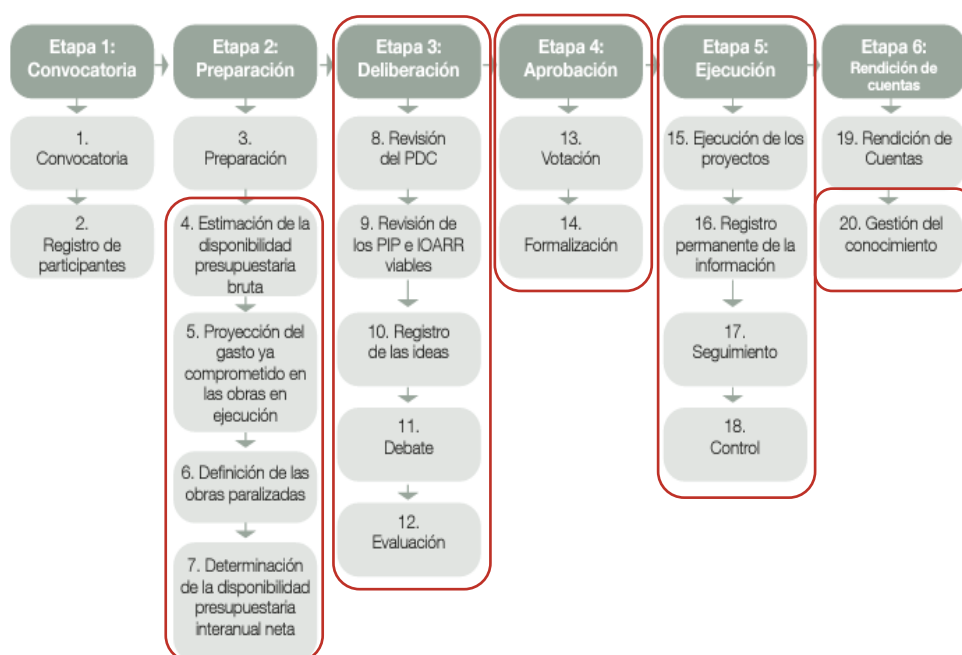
Etapa 1: Convocatoria

1. Convocatoria

2. Registro de participantes

Etapa 2: Preparación

3. Preparación

4. Estimación de la disponibilidad presupuestaria bruta

5. Proyección del gasto ya comprometido en las obras en ejecución

6. Definición de las obras paralizadas

7. Determinación de la disponibilidad presupuestaria interanual neta

Etapa 3: Deliberación

8. Revisión del PDC

9. Revisión de los PIP e IOARR viables

10. Registro de las ideas

11. Debate

12. Evaluación

Etapa 4: Aprobación

13. Votación

14. Formalización

Etapa 5: Ejecución

15. Ejecución de los proyectos

16. Registro permanente de la información

17. Seguimiento

18. Control

Etapa 6: Rendición de cuentas

19. Rendición de Cuentas

20. Gestión del conocimiento